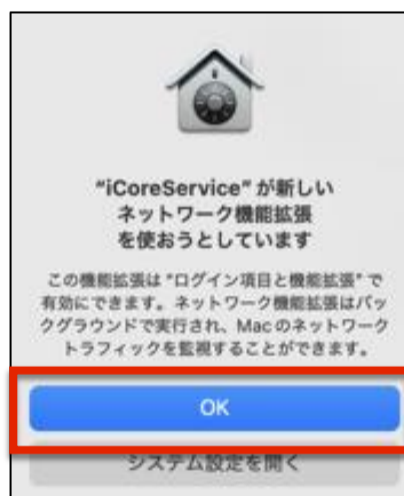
"iCoreService" が新しいネットワーク機能拡張を使おうとしています

この機能拡張は "ログイン項目と機能拡張" で有効にできます。ネットワーク機能拡張はバックグラウンドで実行され、Mac のネットワークトラフィックを監視することができます。

OK

システム設定を開く